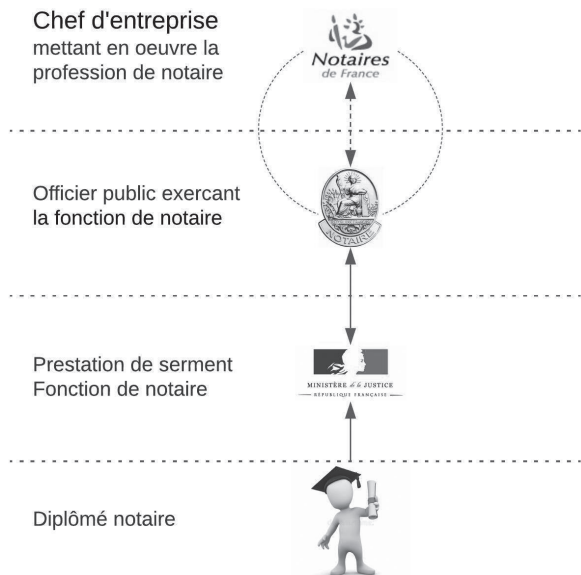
Chef d'entreprise
mettant en oeuvre la profession de notaire

Notaires de France

Officier public exercant la fonction de notaire

NOTAIRE

Prestation de serment
Fonction de notaire

MINISTÈRE de la JUSTICE
RÉPUBLIQUE FRANÇAISE

Diplômé notaire